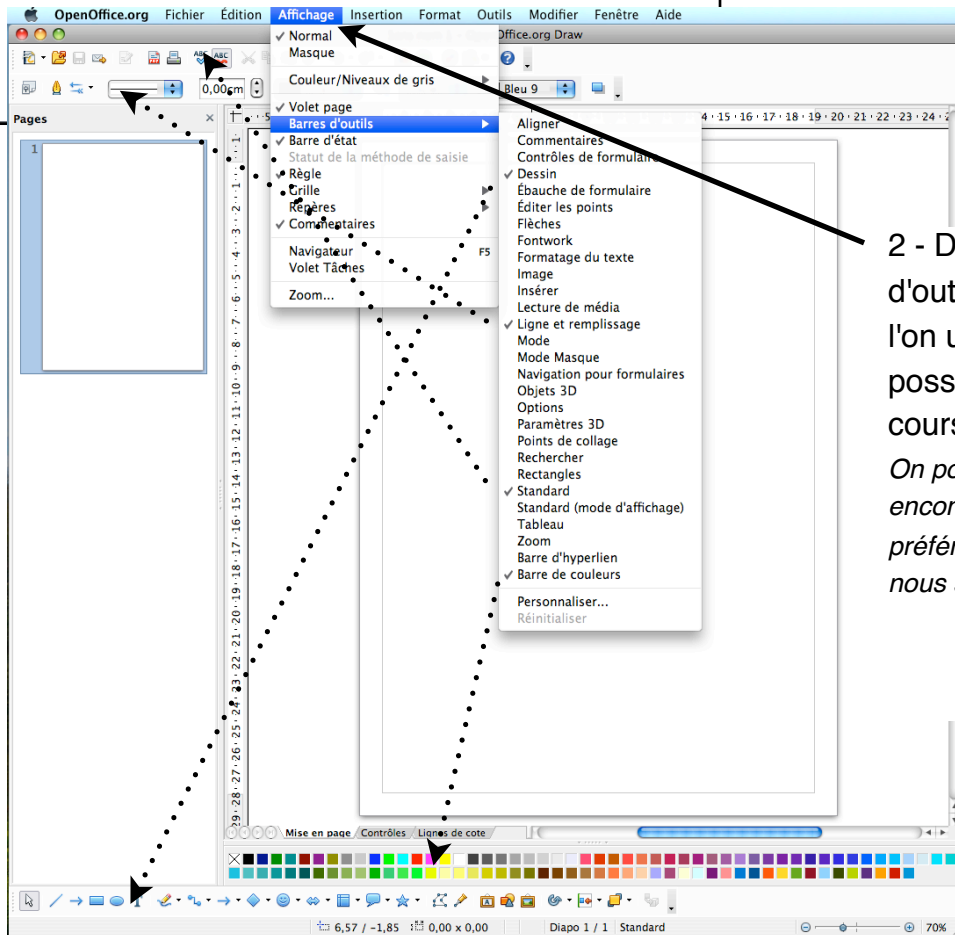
OpenOffice.org Fichier Édition Affichage Insertion Format Outils Modifier Fenêtre Aide

Office.org Draw

Pages

1

0,00cm

Bleu 9

✓ Normal
Masque
Couleur/Niveaux de gris
✓ Volet page
Barres d'outils
✓ Barre d'état
Statut de la méthode de saisie
✓ Règle
Grille
Repères
✓ Commentaires
Navigateur F5
Volet Tâches
Zoom...

Aligner
Commentaires
Contrôles de formulaire
✓ Dessin
Ébauche de formulaire
Éditer les points
Flèches
Fontwork
Formatage du texte
Image
Insérer
Lecture de média
✓ Ligne et remplissage
Mode
Mode Masque
Navigation pour formulaires
Objets 3D
Options
Paramètres 3D
Points de collage
Rechercher
Rectangles
✓ Standard
Standard (mode d'affichage)
Tableau
Zoom
Barre d'hyperlien
✓ Barre de couleurs
Personnaliser...
Réinitialiser

2 - D
d'out
l'on u
poss
cours
On po
encor
préfér
nous

Mise en page Contrôles Lignes de cote

6,57 / -1,85 0,00 x 0,00 Diapo 1 / 1 Standard 70%